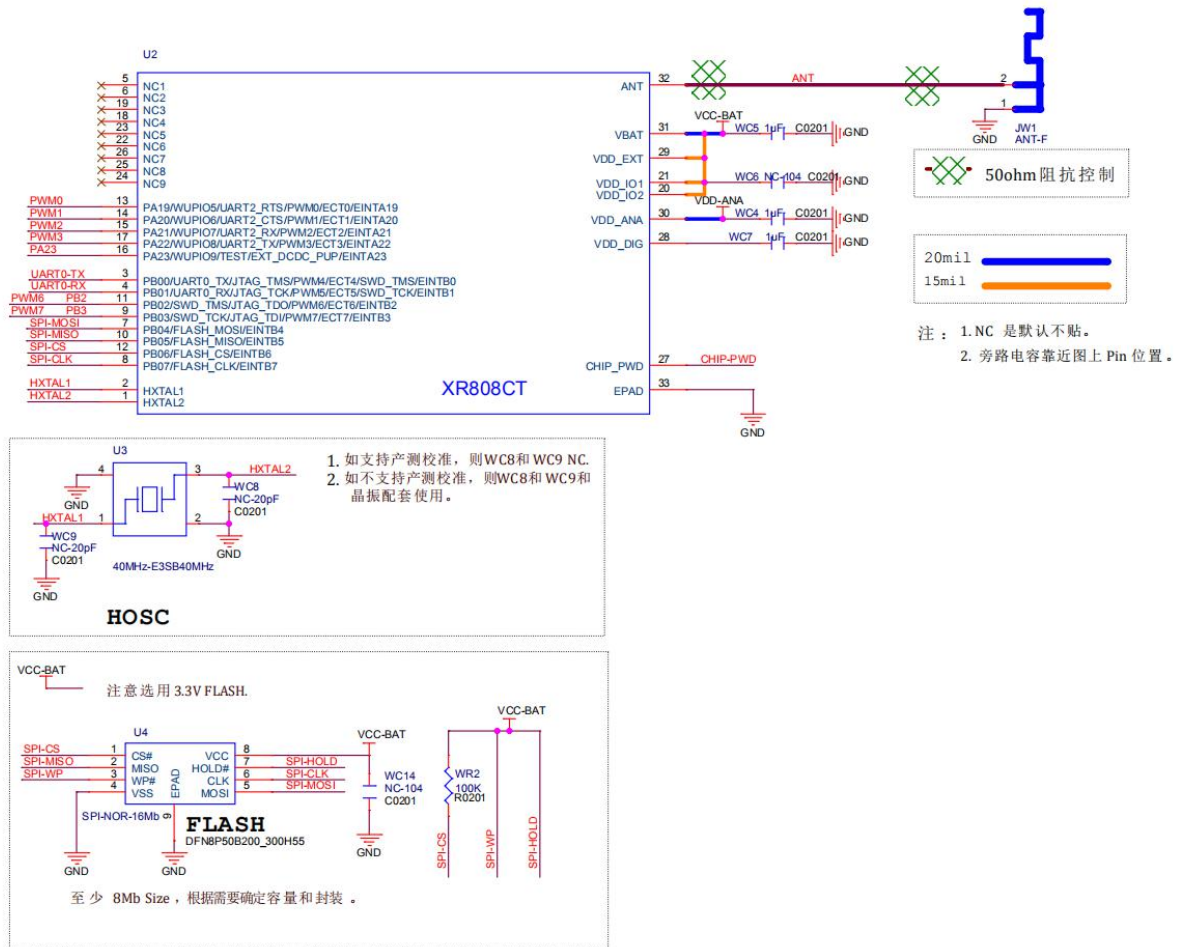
U2

5 NC1
6 NC2
19 NC3
18 NC4
23 NC5
22 NC6
26 NC7
25 NC8
24 NC9

PWM0 13 PA19/WUPIO5/UART2_RTS/PWM0/ECT0/EINTA19
PWM1 14 PA20/WUPIO6/UART2_CTS/PWM1/ECT1/EINTA20
PWM2 15 PA21/WUPIO7/UART2_RX/PWM2/ECT2/EINTA21
PWM3 17 PA22/WUPIO8/UART2_TX/PWM3/ECT2/EINTA22
PA23 16 PA23/WUPIO9/TEST/EXT_DCDC_PUP/EINTA23

UART0-TX 3 PB00/UART0_TX/JTAG_TMS/PWM4/ECT4/SWD_TMS/EINTB0
UART0-RX 4 PB01/UART0_RX/JTAG_TCK/PWM5/ECT5/SWD_TCK/EINTB1
PWM6 PB2 11 PB02/SWD_TMS/JTAG_TDO/PWM6/ECT6/EINTB2
PWM7 PB3 9 PB03/SWD_TCK/JTAG_TDI/PWM7/ECT7/EINTB3
SPI-MOSI 7 PB04/FLASH_MOSI/EINTB4
SPI-MISO 10 PB05/FLASH_MISO/EINTB5
SPI-CS 12 PB06/FLASH_CS/EINTB6
SPI-CLK 8 PB07/FLASH_CLK/EINTB7

HXTAL1 2 HXTAL1
HXTAL2 1 HXTAL2

ANT 32
VBAT 31
VDD_EXT 29
VDD_IO1 21
VDD_IO2 20
VDD_ANA 30
VDD_DIG 28
CHIP_PWD 27
EPAD 33

XR808CT

ANT
VCC-BAT
WC5 1μF C0201 GND
WC6 NC-104 C0201 GND
VDD-ANA
WC4 1μF C0201 GND
WC7 1μF C0201 GND
CHIP-PWD
GND

2
1
GND
JW1
ANT-F

50ohm阻抗控制

20mil
15mil

注： 1. NC 是默认不贴。
2. 旁路电容靠近图上 Pin 位置 。

U3
4
3 HXTAL2
GND
WC8
NC-20pF
C0201
HXTAL1 1
2
WC9
NC-20pF
C0201
GND
GND
40MHz-E3SB40MHz

HOSC

1. 如支持产测校准，则WC8和 WC9 NC.
2. 如不支持产测校准，则WC8和WC9和晶振配套使用。

VCC-BAT
注意选用 3.3V FLASH.

U4
SPI-CS 1 CS#
SPI-MISO 2 MISO
SPI-WP 3 WP#
4 VSS
EPAD
VCC 8
HOLD# 7 SPI-HOLD
CLK 6 SPI-CLK
MOSI 5 SPI-MOSI
SPI-NOR-16Mb 9
FLASH
DFN8P50B200_300H55
GND
GND

VCC-BAT
WC14
NC-104
C0201
GND

VCC-BAT
WR2
100K
R0201
SPI-CS
SPI-WP
SPI-HOLD

至 少 8Mb Size，根据需要确定容量和封装 。